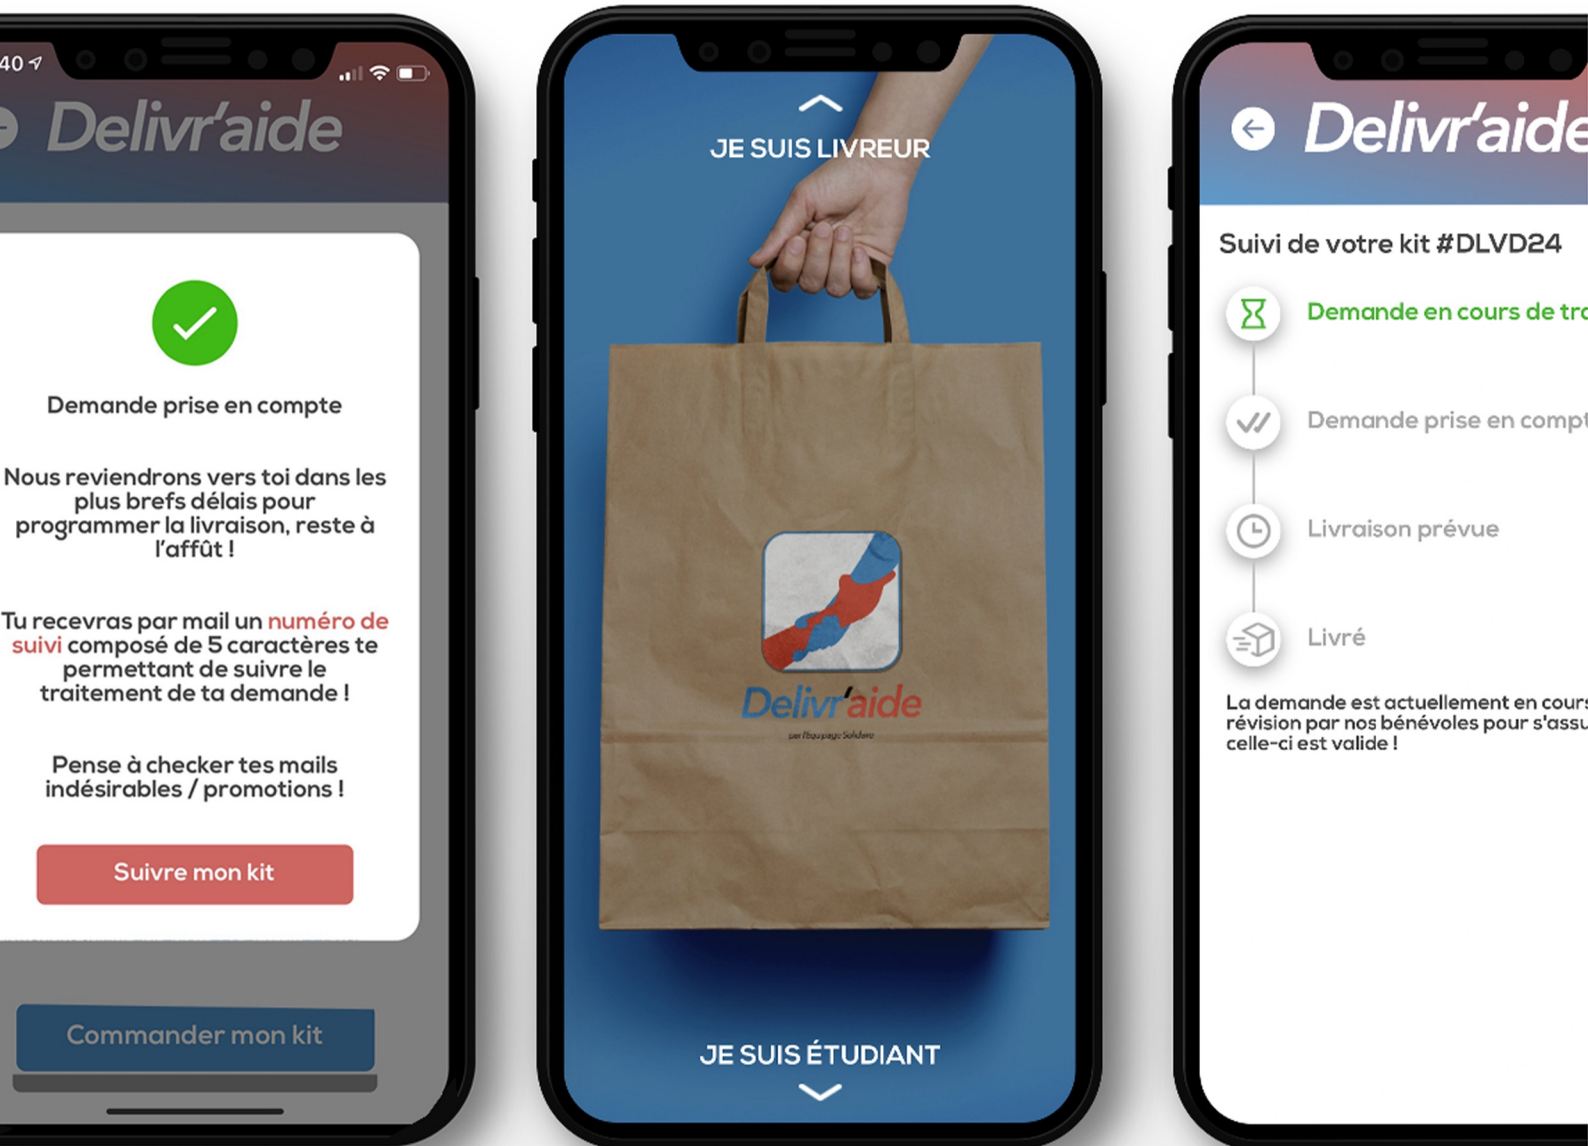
40

Delivr'aide

Demande prise en compte

Nous reviendrons vers toi dans les plus brefs délais pour programmer la livraison, reste à l'affût !

Tu recevras par mail un numéro de suivi composé de 5 caractères te permettant de suivre le traitement de ta demande !

Pense à checker tes mails indésirables / promotions !

Suivre mon kit

Commander mon kit

JE SUIS LIVREUR

Delivr'aide

par l'Equipage Solidaire

JE SUIS ÉTUDIANT

Delivr'aide

Suivi de votre kit #DLVD24

Demande en cours de tra

Demande prise en compt

Livraison prévue

Livré

La demande est actuellement en cours révision par nos bénévoles pour s'assu celle-ci est valide !